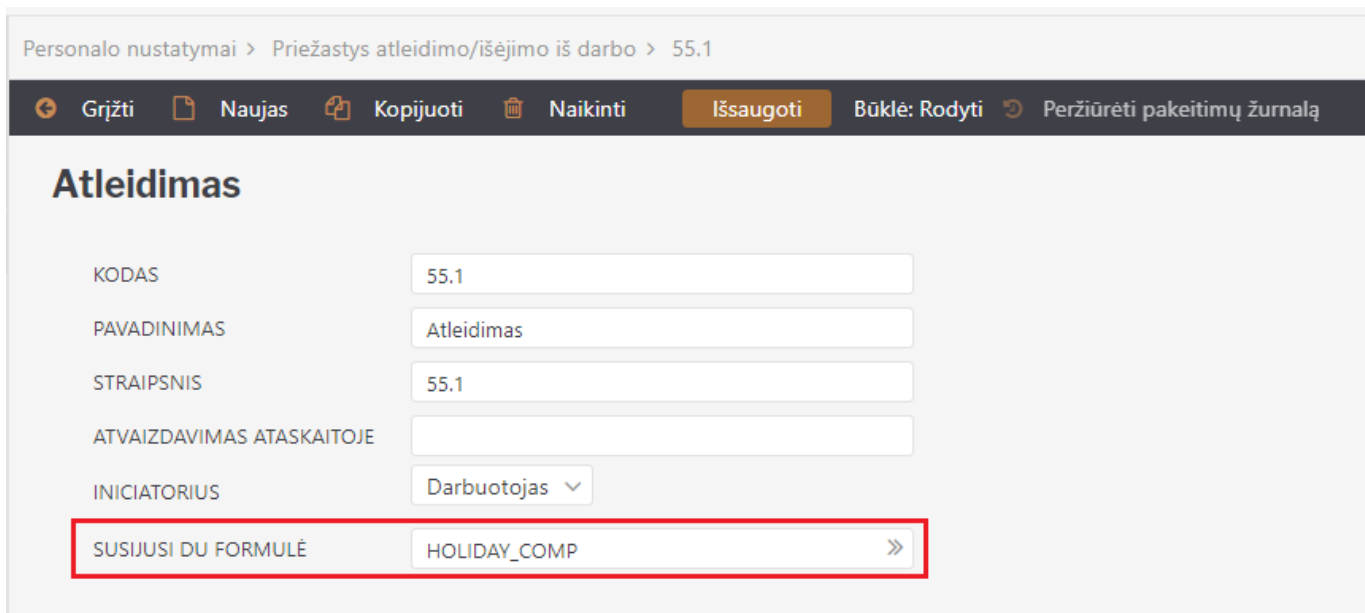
Personalo nustatymai > Priežastys atleidimo/išėjimo iš darbo > 55.1

Grįžti Naujas Kopijuoti Naikinti Išsaugoti Būklė: Rodyti Peržiūrėti pakeitimų žurnalą

Atleidimas

KODAS 55.1

PAVADINIMAS Atleidimas

STRAIPSNIS 55.1

ATVAIZDAVIMAS ATASKAITOJE

INICIATORIUS Darbuotojas

SUSIJUSI DU FORMULĖ HOLIDAY_COMP